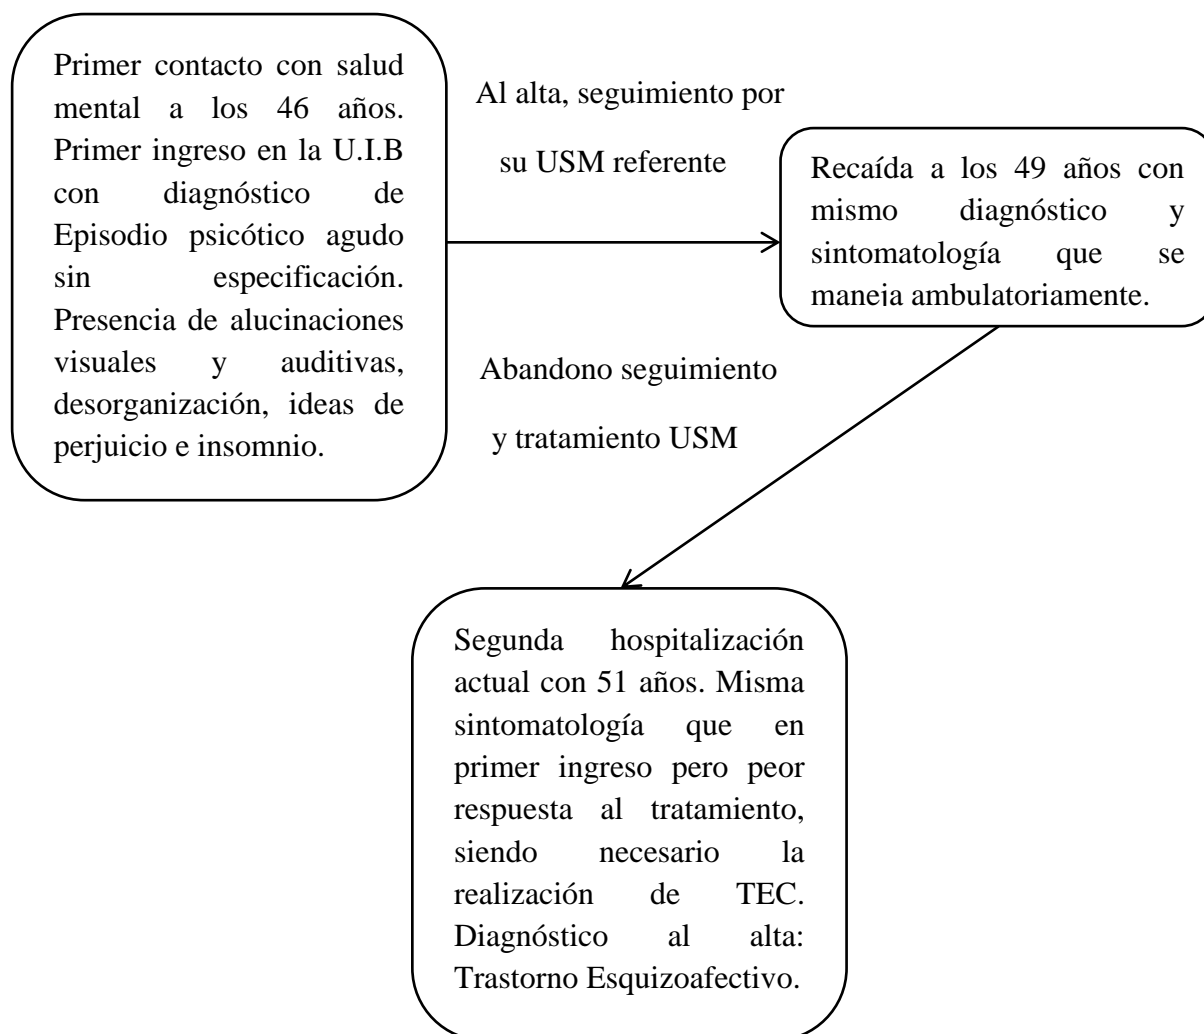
Primer contacto con salud mental a los 46 años. Primer ingreso en la U.I.B con diagnóstico de Episodio psicótico agudo sin especificación. Presencia de alucinaciones visuales y auditivas, desorganización, ideas de perjuicio e insomnio.

Al alta, seguimiento por su USM referente

Recaída a los 49 años con mismo diagnóstico y sintomatología que se maneja ambulatoriamente.

Abandono seguimiento y tratamiento USM

Segunda hospitalización actual con 51 años. Misma sintomatología que en primer ingreso pero peor respuesta al tratamiento, siendo necesario la realización de TEC. Diagnóstico al alta: Trastorno Esquizoafectivo.